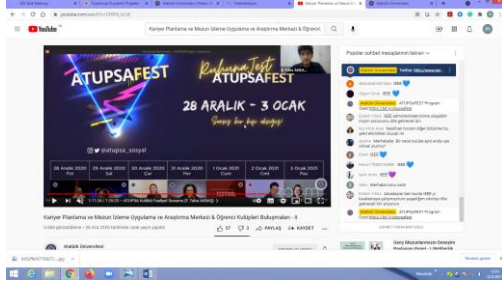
YouTube

Kariyer Planlama ve Mezun İzleme Uygulama ve Araştırma Merkezi & Öğrenci Kulüpleri Buluşmaları - 3

Kuluna Fest
ATUPSAFEST
ATUPSAFEST

28 ARALIK - 3 OCAK

@atupsa_sosyal

| 28 Aralık 2020 Pzt | 29 Aralık 2020 Sal | 30 Aralık 2020 Çar | 31 Aralık 2020 Per | 1 Ocak 2021 Cum | 2 Ocak 2021 Cmt | 3 Ocak 2021 Paz |
|---|---|---|---|---|---|---|

Kariyer Planlama ve Mezun İzleme Uygulama ve Araştırma Merkezi & Öğrenci Kulüpleri Buluşmaları - 3

57 3 PAYLAŞ KAYDET

Atatürk Üniversitesi

Popüler sohbet mesajlarını tekrarı

Atatürk Üniversitesi ATUPSAFEST Program

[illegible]

ATUPSAFEST.jpg

Tümünü göster